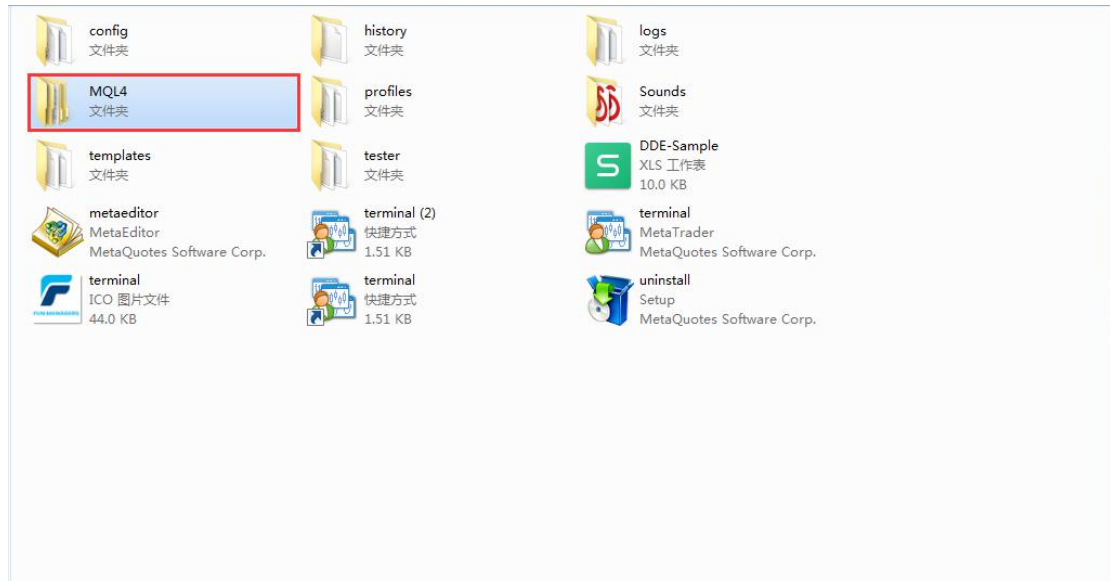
config
文件夹

history
文件夹

logs
文件夹

MQL4
文件夹

profiles
文件夹

Sounds
文件夹

templates
文件夹

tester
文件夹

DDE-Sample
XLS 工作表
10.0 KB

metaeditor
MetaEditor
MetaQuotes Software Corp.

terminal (2)
快捷方式
1.51 KB

terminal
MetaTrader
MetaQuotes Software Corp.

terminal
ICO 图片文件
44.0 KB

terminal
快捷方式
1.51 KB

uninstall
Setup
MetaQuotes Software Corp.